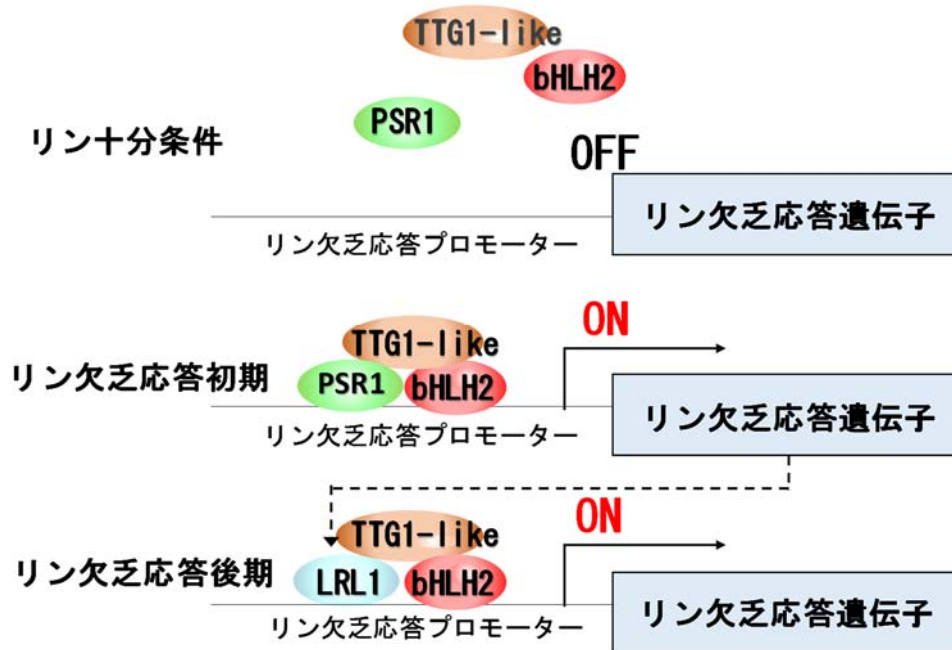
TTG1-like
bHLH2
PSR1
リン十分条件
OFF
リン欠乏応答遺伝子
リン欠乏応答プロモーター

ON
TTG1-like
リン欠乏応答初期
PSR1
bHLH2
リン欠乏応答遺伝子
リン欠乏応答プロモーター

ON
TTG1-like
リン欠乏応答後期
LRL1
bHLH2
リン欠乏応答遺伝子
リン欠乏応答プロモーター